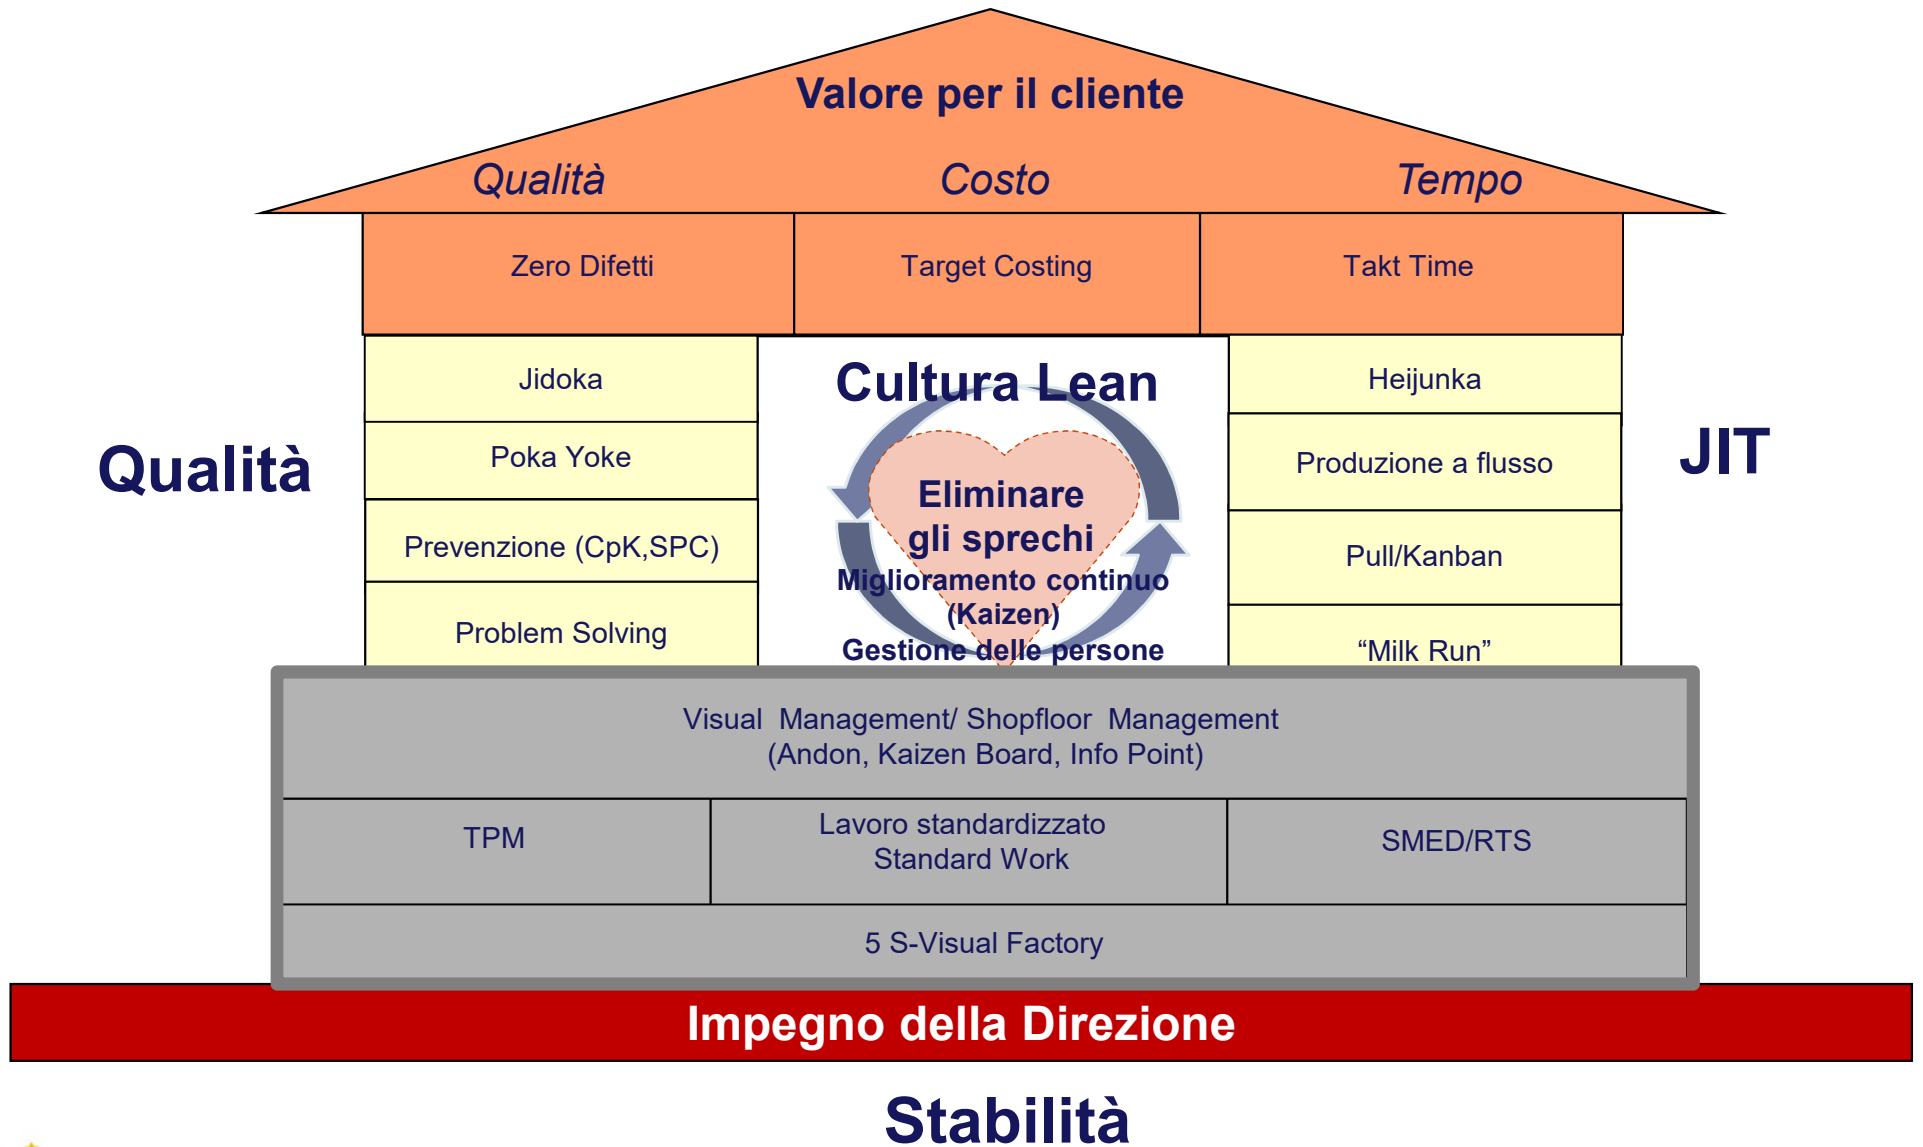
Valore per il cliente

Qualità

Costo

Tempo

Zero Difetti

Target Costing

Takt Time

Qualità

Jidoka

Poka Yoke

Prevenzione (CpK,SPC)

Problem Solving

Cultura Lean

Eliminare gli sprechi

Miglioramento continuo (Kaizen)

Gestione delle persone

Heijunka

Produzione a flusso

Pull/Kanban

“Milk Run”

JIT

Visual Management/ Shopfloor Management (Andon, Kaizen Board, Info Point)

TPM

Lavoro standardizzato Standard Work

SMED/RTS

5 S-Visual Factory

Impegno della Direzione

Stabilità